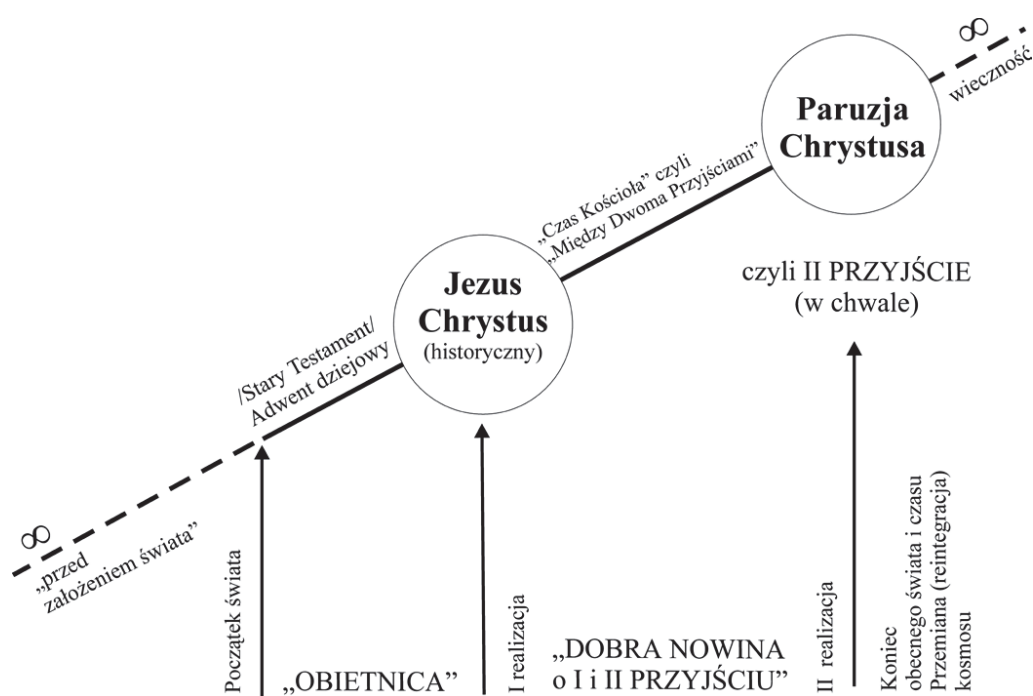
$\infty$
wieczność

Paruzja Chrystusa

„Czas Kościoła" czyli „Między Dwoma Przyjściami"

Jezus Chrystus (historyczny)

czyli II PRZYJŚCIE (w chwale)

/Stary Testament/ Adwent dziejowy

$\infty$
„przed założeniem świata"

Początek świata

„OBIETNICA"

I realizacja

„DOBRA NOWINA o I i II PRZYJŚCIU"

II realizacja

Koniec obecnego świata i czasu Przemiana (reintegracja) kosmosu